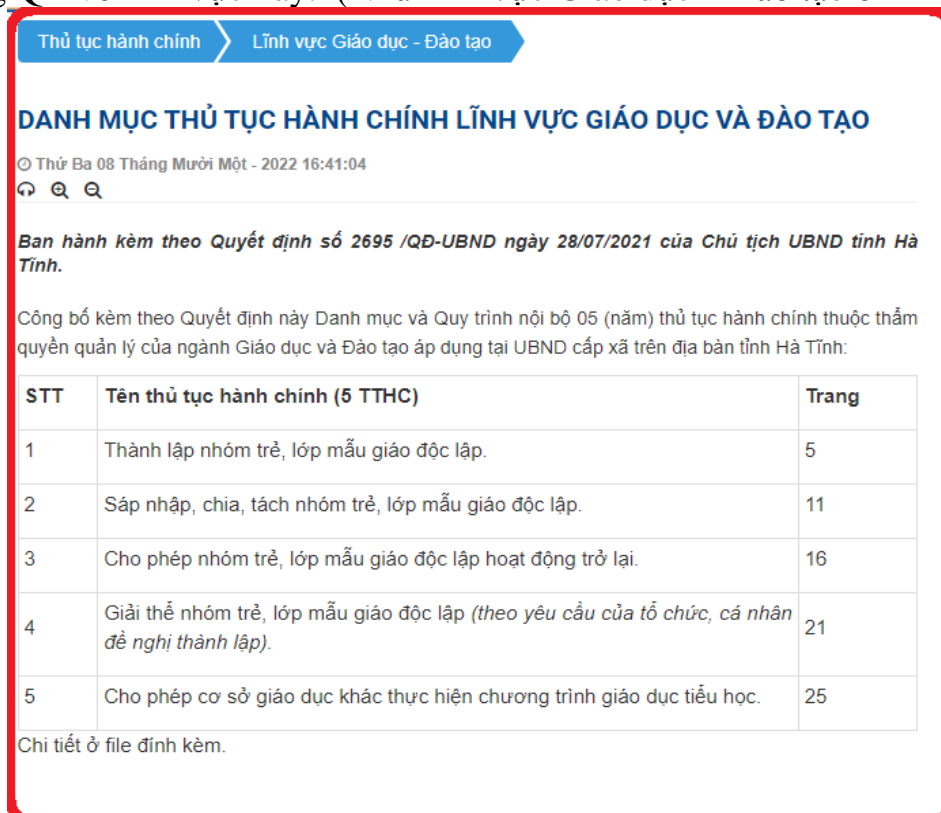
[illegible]

Thủ tục hành chính Lĩnh vực Giáo dục - Đào tạo

DANH MỤC THỦ TỤC HÀNH CHÍNH LĨNH VỰC GIÁO DỤC VÀ ĐÀO TẠO

Thứ Ba 08 Tháng Mười Một - 2022 16:41:04

Ban hành kèm theo Quyết định số 2695 /QĐ-UBND ngày 28/07/2021 của Chủ tịch UBND tỉnh Hà Tĩnh.

Công bố kèm theo Quyết định này Danh mục và Quy trình nội bộ 05 (năm) thủ tục hành chính thuộc thẩm quyền quản lý của ngành Giáo dục và Đào tạo áp dụng tại UBND cấp xã trên địa bàn tỉnh Hà Tĩnh:

| STT | Tên thủ tục hành chính (5 TTHC) | Trang |
|---|---|---|
| 1 | Thành lập nhóm trẻ, lớp mẫu giáo độc lập. | 5 |
| 2 | Sáp nhập, chia, tách nhóm trẻ, lớp mẫu giáo độc lập. | 11 |
| 3 | Cho phép nhóm trẻ, lớp mẫu giáo độc lập hoạt động trở lại. | 16 |
| 4 | Giải thể nhóm trẻ, lớp mẫu giáo độc lập (theo yêu cầu của tổ chức, cá nhân đề nghị thành lập). | 21 |
| 5 | Cho phép cơ sở giáo dục khác thực hiện chương trình giáo dục tiểu học. | 25 |

Chi tiết ở file đính kèm.